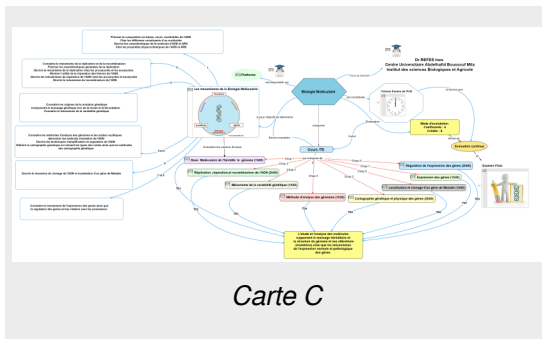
Dr REFES Ines
Centre Universitaire Abdelhafid Boussouf Mila
Institut des sciences Biologiques et Agricole

Biologie Moléculaire

Cours (TD)

Les mécanismes de la Biologie Moléculaire

Mode d'évaluation:
Coefficient : 2
Crédits : 4

Evaluation continue

Examen Final

Bases Moléculaire de l'hérédité : le génome (10H)

Réplication, réparation et recombinaison de l'ADN (04H)

Mécanismes de la variabilité génétique (10H)

Méthode d'analyse des génomes (10H)

Cartographie génétique et physique des génomes (04H)

Régulation de l'expression des gènes (04H)

Expression des gènes (10H)

Localisation et clonage d'un gène de Mendel (10H)

L'étude et l'analyse des molécules supportant le message héréditaire et la structure du génome et ses altérations (mutations) ainsi que les mécanismes de l'expression normale et pathologique des gènes

Carte C